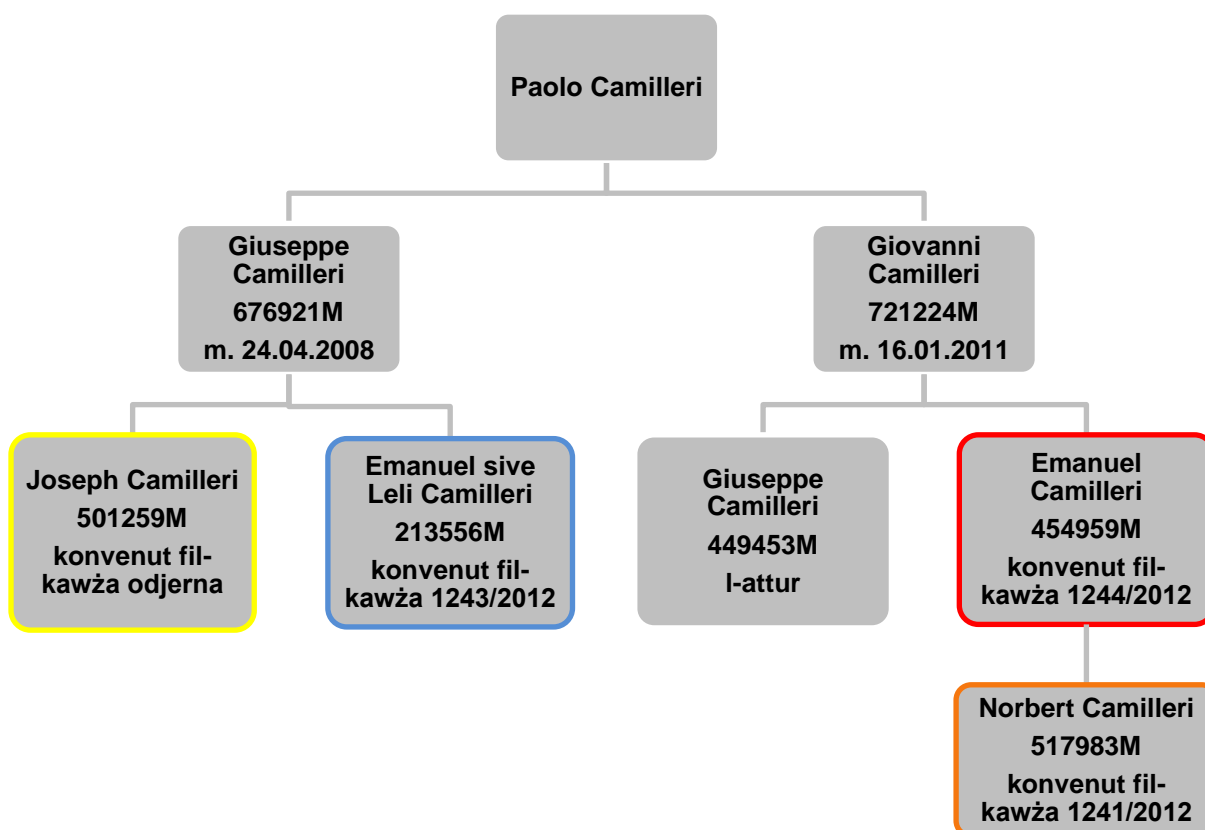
Paolo Camilleri

Giuseppe Camilleri
676921M
m. 24.04.2008

Giovanni Camilleri
721224M
m. 16.01.2011

Joseph Camilleri
501259M
konvenut fil-kawża odjerna

Emanuel sive Leli Camilleri
213556M
konvenut fil-kawża 1243/2012

Giuseppe Camilleri
449453M
l-attur

Emanuel Camilleri
454959M
konvenut fil-kawża 1244/2012

Norbert Camilleri
517983M
konvenut fil-kawża 1241/2012